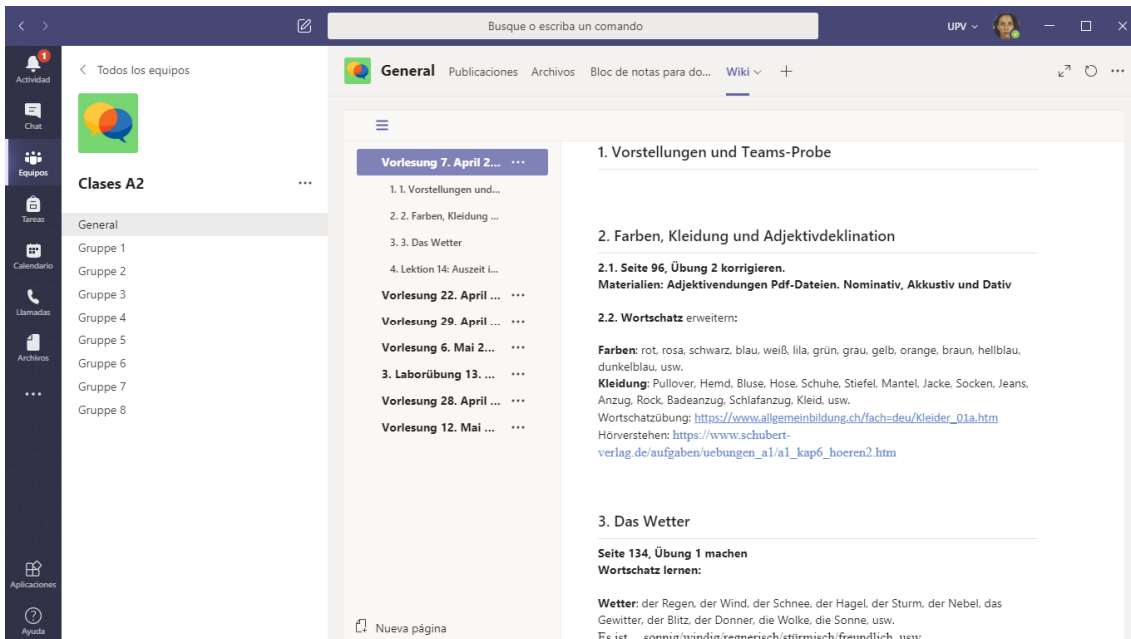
Busque o escriba un comando

UPV

1
Actividad

Chat

Equipos

Tareas

Calendario

Llamadas

Archivos

...

Aplicaciones

Ayuda

< Todos los equipos

Clases A2 ...

General
Gruppe 1
Gruppe 2
Gruppe 3
Gruppe 4
Gruppe 5
Gruppe 6
Gruppe 7
Gruppe 8

General Publicaciones Archivos Bloc de notas para do... Wiki +

Vorlesung 7. April 2... ...
1. 1. Vorstellungen und...
2. 2. Farben, Kleidung ...
3. 3. Das Wetter
4. Lektion 14: Auszeit i...
Vorlesung 22. April ... ...
Vorlesung 29. April ... ...
Vorlesung 6. Mai 2... ...
3. Laborübung 13. ... ...
Vorlesung 28. April ... ...
Vorlesung 12. Mai ... ...

Nueva página

1. Vorstellungen und Teams-Probe

2. Farben, Kleidung und Adjektivdeklination

2.1. Seite 96, Übung 2 korrigieren.
Materialien: Adjektivendungen Pdf-Dateien. Nominativ, Akkustiv und Dativ

2.2. Wortschatz erweitern:

Farben: rot, rosa, schwarz, blau, weiß, lila, grün, grau, gelb, orange, braun, hellblau, dunkelblau, usw.
Kleidung: Pullover, Hemd, Bluse, Hose, Schuhe, Stiefel, Mantel, Jacke, Socken, Jeans, Anzug, Rock, Badeanzug, Schlafanzug, Kleid, usw.
Wortschatzübung: https://www.allgemeinbildung.ch/fach=deu/Kleider_01a.htm
Hörverstehen: https://www.schubert-verlag.de/aufgaben/uebungen_a1/a1_kap6_hoeren2.htm

3. Das Wetter

Seite 134, Übung 1 machen
Wortschatz lernen:

Wetter: der Regen, der Wind, der Schnee, der Hagel, der Sturm, der Nebel, das Gewitter, der Blitz, der Donner, die Wolke, die Sonne, usw.
Es ist ... sonnig/windig/regnerisch/stürmisch/freundlich, usw.